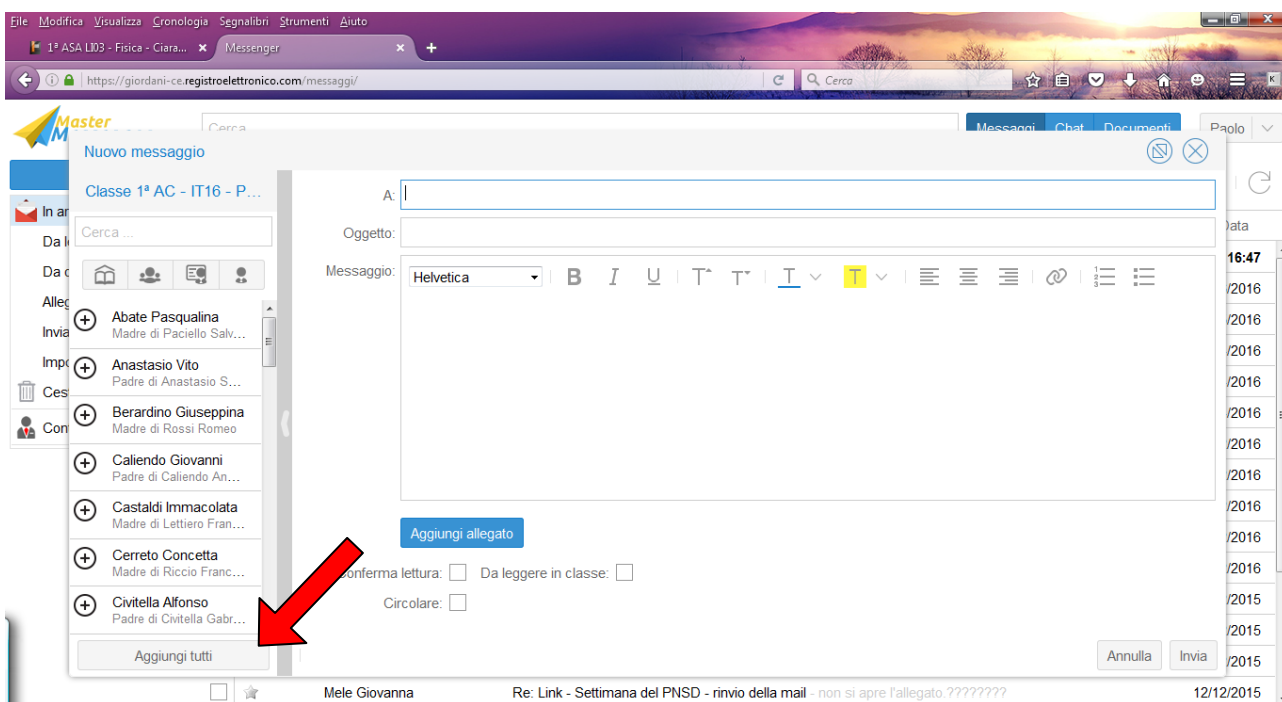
File Modifica Visualizza Cronologia Segnalibri Strumenti Aiuto

1ª ASA LI03 - Fisica - Ciara... ×
Messenger ×
+

https://giordani-ce.registroelettronico.com/messaggi/
Cerca

Master

Cerca

Messaggi Chat Documenti
Paolo

In ar
Da l
Da c
Alleg
Invia
Impo
Ces
Con

Data
16:47
/2016
/2016
/2016
/2016
/2016
/2016
/2016
/2016
/2016
/2016
/2015
/2015
/2015

Nuovo messaggio

Classe 1ª AC - IT16 - P...

Cerca ...

Abate Pasqualina
Madre di Paciello Salv...

Anastasio Vito
Padre di Anastasio S...

Berardino Giuseppina
Madre di Rossi Romeo

Caliendo Giovanni
Padre di Caliendo An...

Castaldi Immacolata
Madre di Lettiero Fran...

Cerreto Concetta
Madre di Riccio Franc...

Civitella Alfonso
Padre di Civitella Gabr...

Aggiungi tutti

A:

Oggetto:

Messaggio:

Helvetica

B I U T T T T

Aggiungi allegato

onferma lettura:
Da leggere in classe:

Circolare:

Annulla
Invia

Mele Giovanna
Re: Link - Settimana del PNSD - rinvio della mail - non si apre l'allegato.????????
12/12/2015